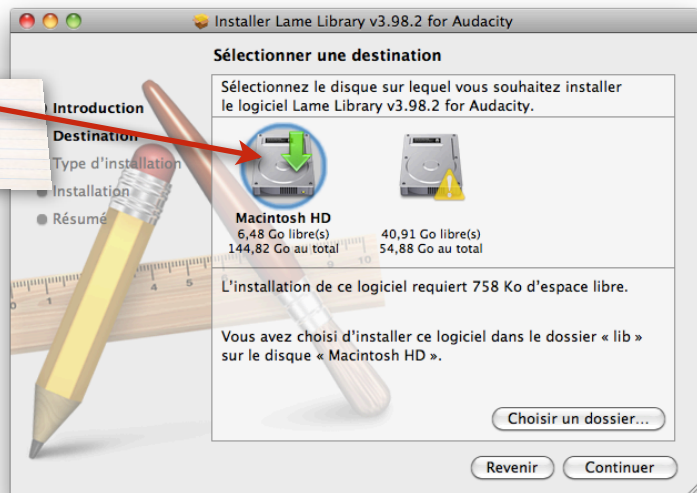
Installer Lame Library v3.98.2 for Audacity

Sélectionner une destination

Introduction
Destination
Type d'installation
Installation
Résumé

Sélectionnez le disque sur lequel vous souhaitez installer le logiciel Lame Library v3.98.2 for Audacity.

Macintosh HD
6,48 Go libre(s)
144,82 Go au total

40,91 Go libre(s)
54,88 Go au total

L'installation de ce logiciel requiert 758 Ko d'espace libre.

Vous avez choisi d'installer ce logiciel dans le dossier « lib » sur le disque « Macintosh HD ».

Choisir un dossier...

Revenir
Continuer